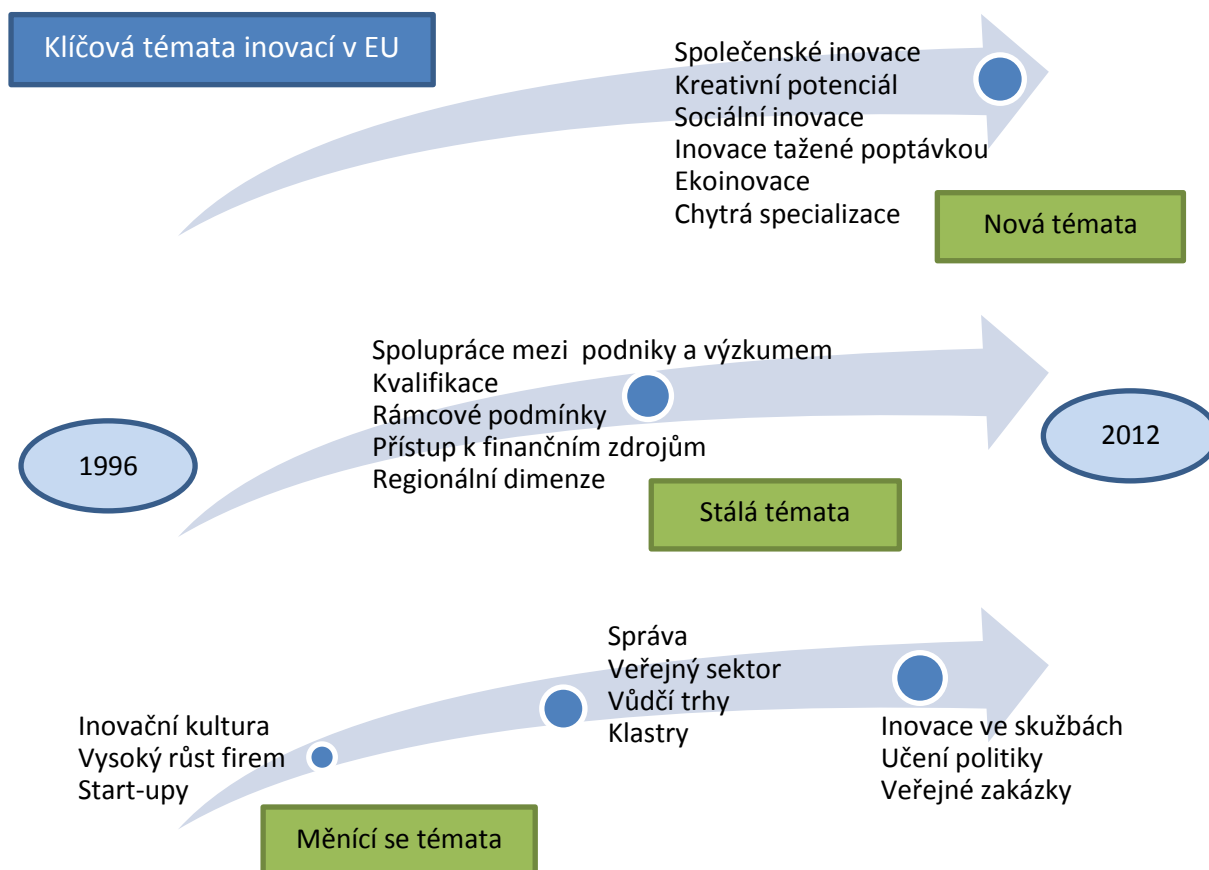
Klíčová témata inovací v EU

Společenské inovace
Kreativní potenciál
Sociální inovace
Inovace tažené poptávkou
Ekoinovace
Chytrá specializace

Nová témata

Spolupráce mezi podniky a výzkumem
Kvalifikace
Rámcové podmínky
Přístup k finančním zdrojům
Regionální dimenze

1996

2012

Stálá témata

Správa
Veřejný sektor
Vůdčí trhy
Klastry

Inovační kultura
Vysoký růst firem
Start-upy

Inovace ve skužbách
Učení politiky
Veřejné zakázky

Měnící se témata